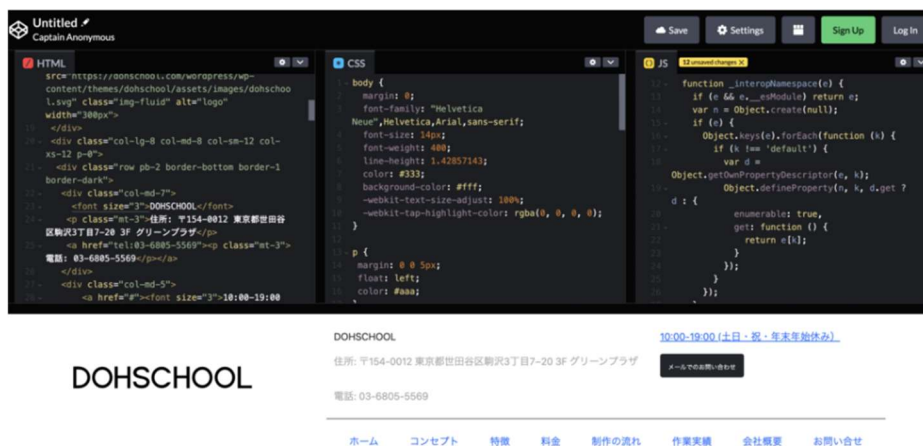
Untitled
Captain Anonymous

Save
Settings
Sign Up
Log In

HTML

src="https://dohschool.com/wordpress/wp-content/themes/dohschool/assets/images/dohschool.svg" class="img-fluid" alt="logo" width="300px">
</div>
<div class="col-lg-8 col-md-8 col-sm-12 col-xs-12 p-0">
<div class="row pb-2 border-bottom border-1 border-dark">
<div class="col-md-7">
<font size="3">DOHSCHOOL</font>
<p class="mt-3">住所: 〒154-0012 東京都世田谷区駒沢3丁目7−20 3F グリーンプラザ</p>
<a href="tel:03-6805-5569"><p class="mt-3">電話: 03-6805-5569</p></a>
</div>
<div class="col-md-5">
<a href="#"><font size="3">10:00-19:00

CSS

body {
margin: 0;
font-family: "Helvetica Neue",Helvetica,Arial,sans-serif;
font-size: 14px;
font-weight: 400;
line-height: 1.42857143;
color: #333;
background-color: #fff;
-webkit-text-size-adjust: 100%;
-webkit-tap-highlight-color: rgba(0, 0, 0, 0);
}

p {
margin: 0 0 5px;
float: left;
color: #aaa;

JS
12 unsaved changes

function _interopNamespace(e) {
if (e && e.__esModule) return e;
var n = Object.create(null);
if (e) {
Object.keys(e).forEach(function (k) {
if (k !== 'default') {
var d = Object.getOwnPropertyDescriptor(e, k);
Object.defineProperty(n, k, d.get ? d : {
enumerable: true,
get: function () {
return e[k];
}
});
}
});

DOHSCHOOL

DOHSCHOOL
住所: 〒154-0012 東京都世田谷区駒沢3丁目7−20 3F グリーンプラザ
電話: 03-6805-5569

10:00-19:00（土日・祝・年末年始休み）
メールでのお問い合わせ

ホーム　コンセプト　特徴　料金　制作の流れ　作業実績　会社概要　お問い合せ